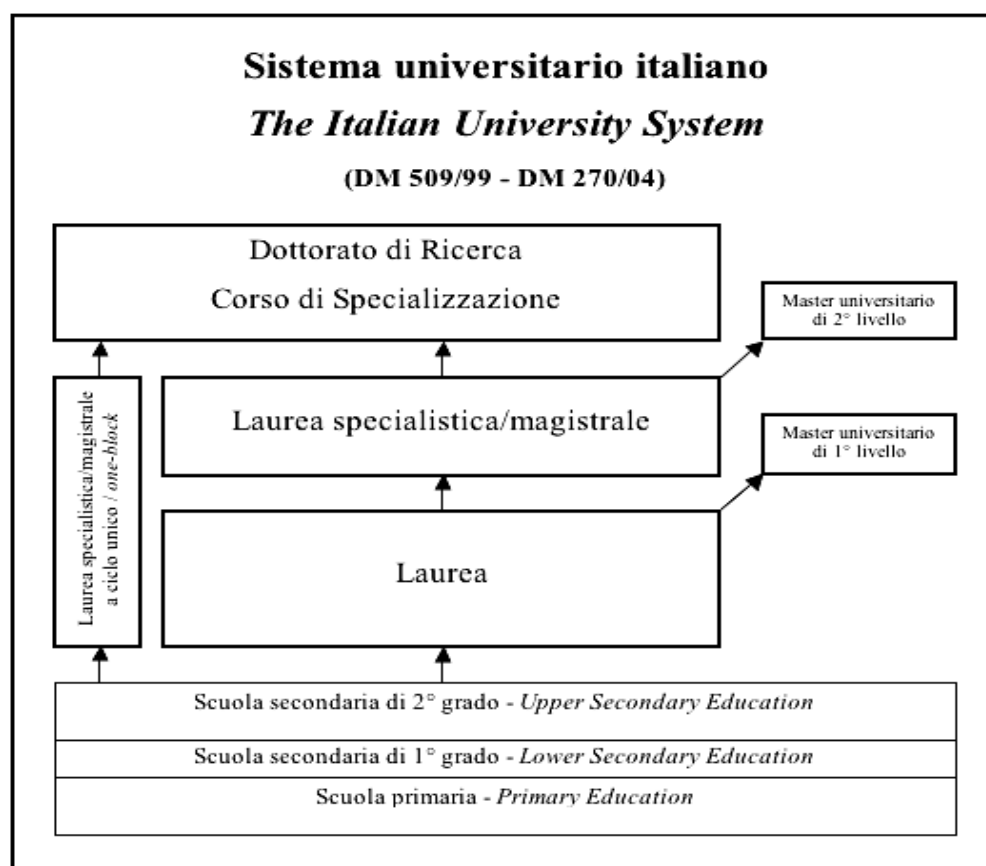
Sistema universitario italiano

*The Italian University System*

(DM 509/99 - DM 270/04)

Dottorato di Ricerca
Corso di Specializzazione

Master universitario di 2° livello

Laurea specialistica/magistrale a ciclo unico / *one-block*

Laurea specialistica/magistrale

Master universitario di 1° livello

Laurea

Scuola secondaria di 2° grado - *Upper Secondary Education*

Scuola secondaria di 1° grado - *Lower Secondary Education*

Scuola primaria - *Primary Education*